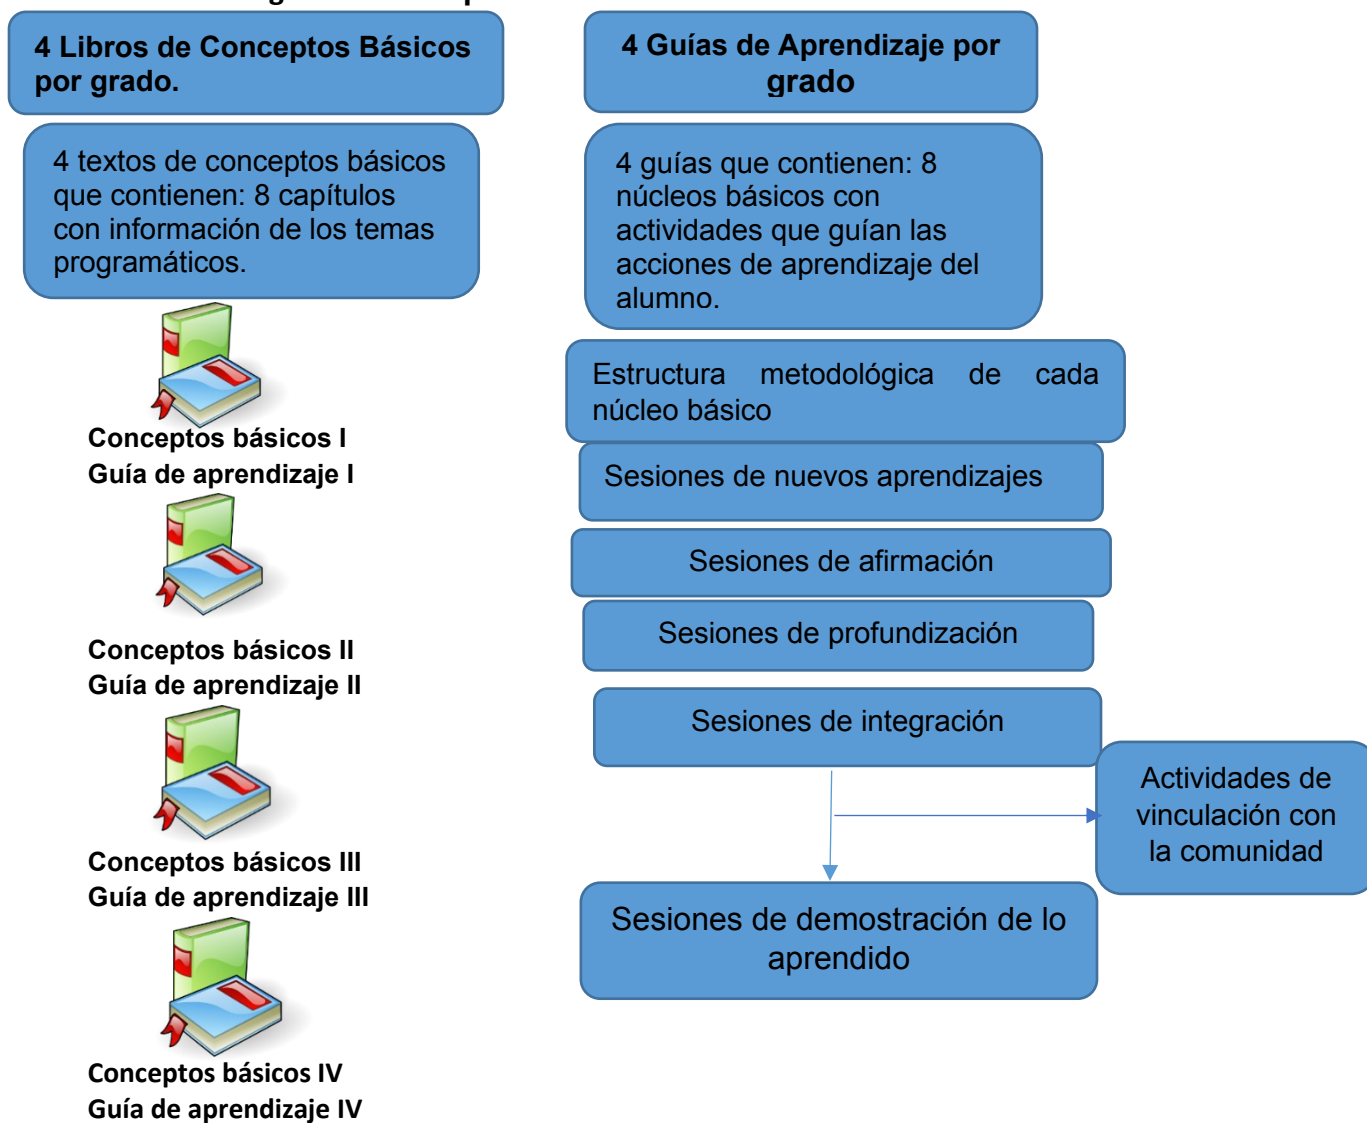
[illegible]

4 Libros de Conceptos Básicos por grado.

4 textos de conceptos básicos que contienen: 8 capítulos con información de los temas programáticos.

Conceptos básicos I
Guía de aprendizaje I

Conceptos básicos II
Guía de aprendizaje II

Conceptos básicos III
Guía de aprendizaje III

Conceptos básicos IV
Guía de aprendizaje IV

4 Guías de Aprendizaje por grado

4 guías que contienen: 8 núcleos básicos con actividades que guían las acciones de aprendizaje del alumno.

Estructura metodológica de cada núcleo básico

Sesiones de nuevos aprendizajes

Sesiones de afirmación

Sesiones de profundización

Sesiones de integración

Actividades de vinculación con la comunidad

Sesiones de demostración de lo aprendido